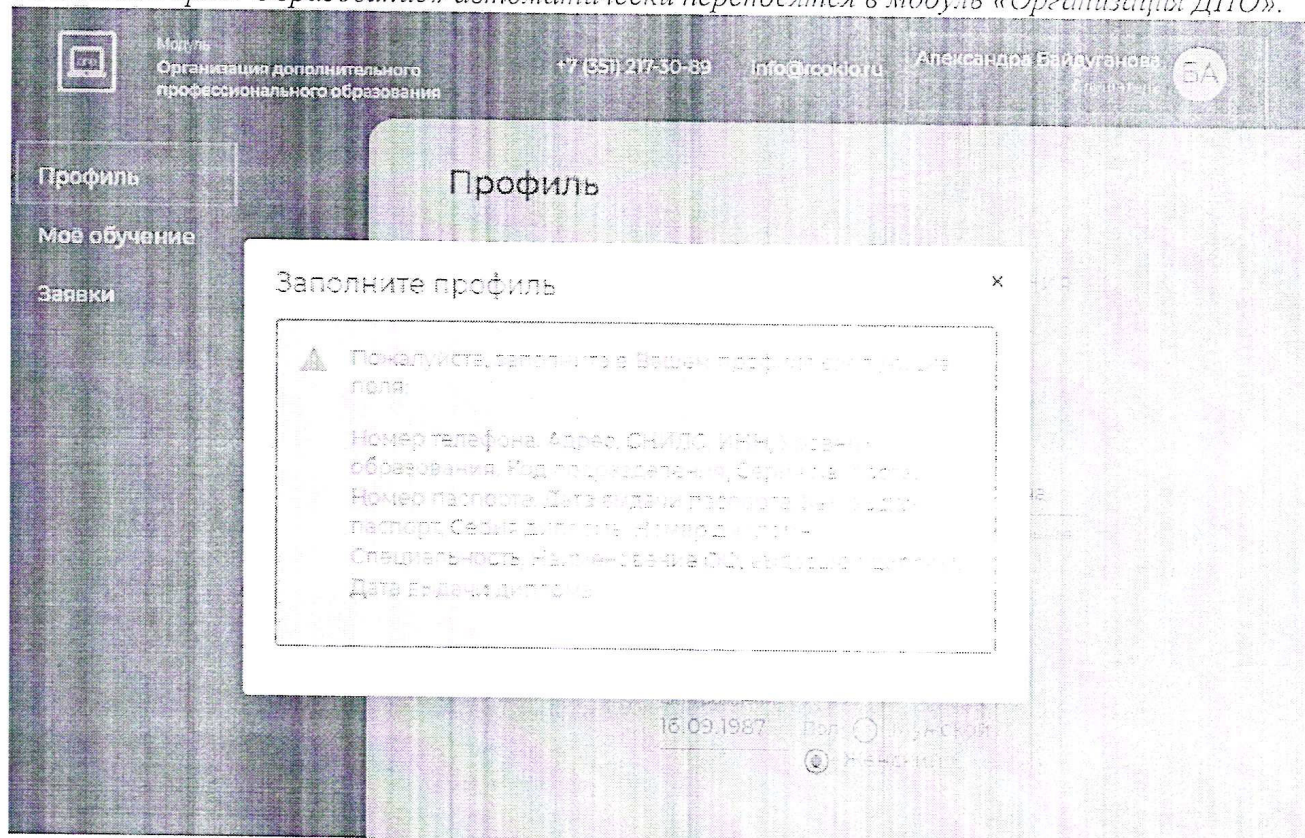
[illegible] автоматически переводятся в модуль «Организация ДПО».

Модуль
Организация дополнительного профессионального образования

+7 (351) 217-30-89

info@rookto.ru

Александра Байдуганова
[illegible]

БА

Профиль

Мое обучение

Заявки

Профиль

Заполните профиль

×

Пожалуйста, заполните в Вашем профиле следующие поля:

Номер телефона, Адрес, СНИЛС, ИНН, Уровень образования, Код подразделения, Серия паспорта, Номер паспорта, Дата выдачи паспорта, Кем выдан паспорт, Серия диплома, Номер диплома, Специальность, Наименование ОО, выдавшего диплом, Дата выдачи диплома

16.09.1987

Пол

Мужской

Женский